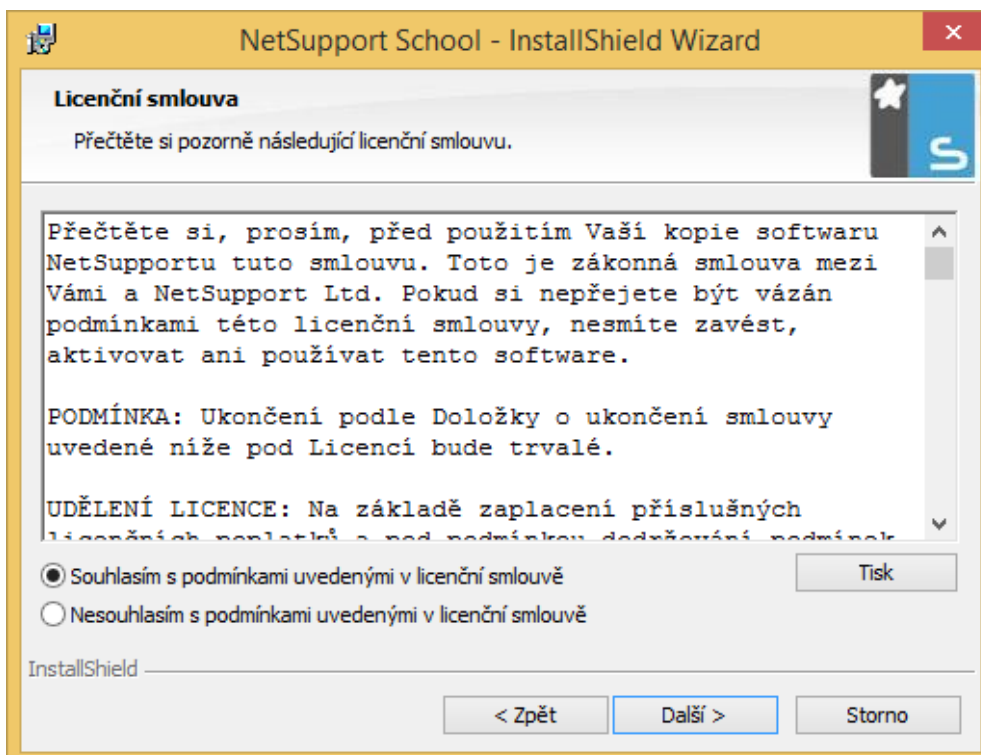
NetSupport School - InstallShield Wizard

Licenční smlouva

Přečtěte si pozorně následující licenční smlouvu.

Přečtěte si, prosím, před použitím Vaší kopie softwaru NetSupportu tuto smlouvu. Toto je zákonná smlouva mezi Vámi a NetSupport Ltd. Pokud si nepřejete být vázán podmínkami této licenční smlouvy, nesmíte zavést, aktivovat ani používat tento software.

PODMÍNKA: Ukončení podle Doložky o ukončení smlouvy uvedené níže pod Licencí bude trvalé.

UDĚLENÍ LICENCE: Na základě zaplacení příslušných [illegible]

Souhlasím s podmínkami uvedenými v licenční smlouvě

Nesouhlasím s podmínkami uvedenými v licenční smlouvě

Tisk

InstallShield

< Zpět

Další >

Storno